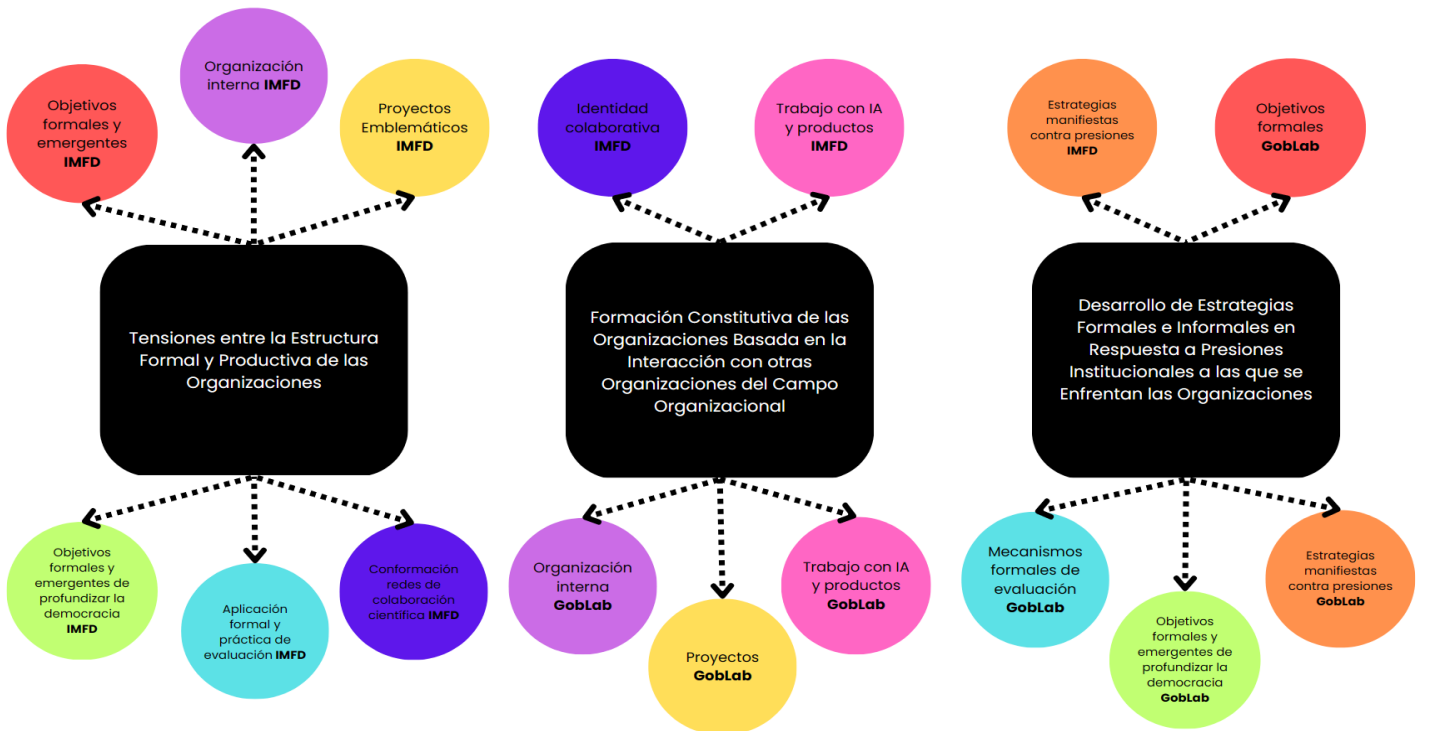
Objetivos formales y emergentes **IMFD**

Organización interna **IMFD**

Proyectos Emblemáticos **IMFD**

Tensiones entre la Estructura Formal y Productiva de las Organizaciones

Objetivos formales y emergentes de profundizar la democracia **IMFD**

Aplicación formal y práctica de evaluación **IMFD**

Conformación redes de colaboración científica **IMFD**

Identidad colaborativa **IMFD**

Trabajo con IA y productos **IMFD**

Formación Constitutiva de las Organizaciones Basada en la Interacción con otras Organizaciones del Campo Organizacional

Organización interna **GobLab**

Proyectos **GobLab**

Trabajo con IA y productos **GobLab**

Estrategias manifiestas contra presiones **IMFD**

Objetivos formales **GobLab**

Desarrollo de Estrategias Formales e Informales en Respuesta a Presiones Institucionales a las que se Enfrentan las Organizaciones

Mecanismos formales de evaluación **GobLab**

Objetivos formales y emergentes de profundizar la democracia **GobLab**

Estrategias manifiestas contra presiones **GobLab**